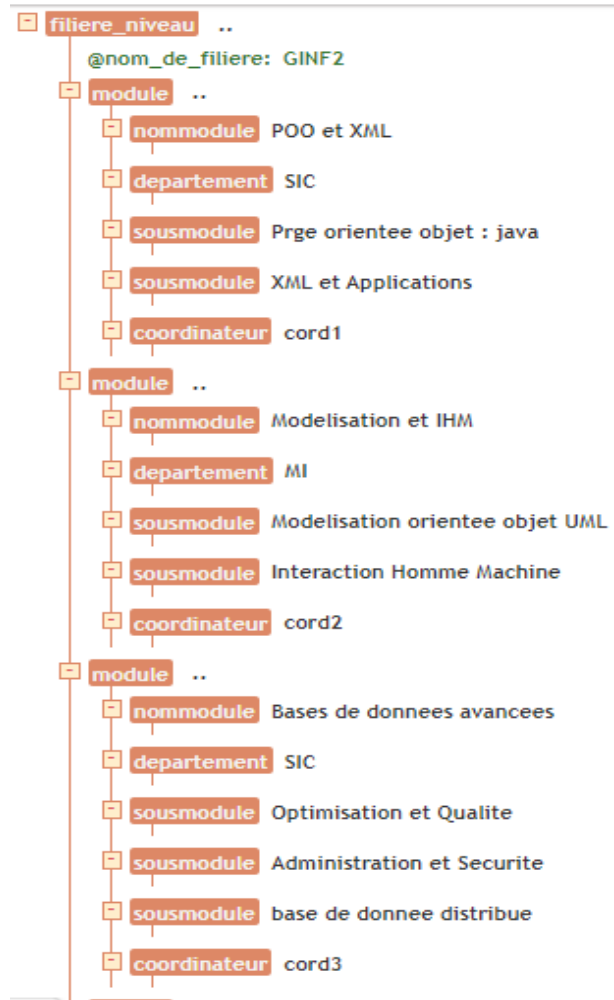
filiere_niveau ..
@nom_de_filiere: GINF2
module ..
nommodule POO et XML
departement SIC
sousmodule Prge orientee objet : java
sousmodule XML et Applications
coordinateur cord1
module ..
nommodule Modelisation et IHM
departement MI
sousmodule Modelisation orientee objet UML
sousmodule Interaction Homme Machine
coordinateur cord2
module ..
nommodule Bases de donnees avancees
departement SIC
sousmodule Optimisation et Qualite
sousmodule Administration et Securite
sousmodule base de donnee distribue
coordinateur cord3